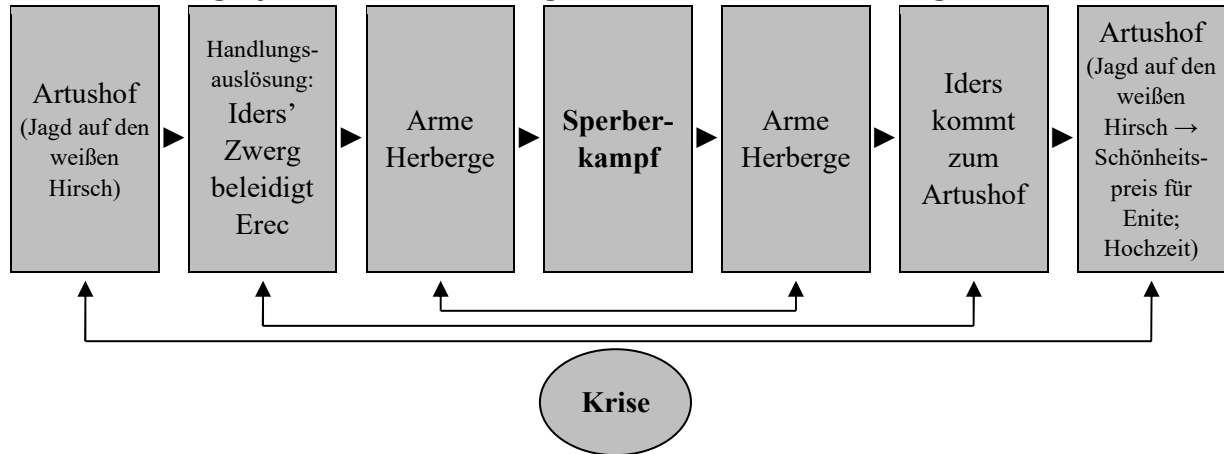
Artushof (Jagd auf den weißen Hirsch)

Handlungsauslösung: Iders' Zwerg beleidigt Erec

Arme Herberge

**Sperberkampf**

Arme Herberge

Iders kommt zum Artushof

Artushof (Jagd auf den weißen Hirsch → Schönheitspreis für Enite; Hochzeit)

**Krise**